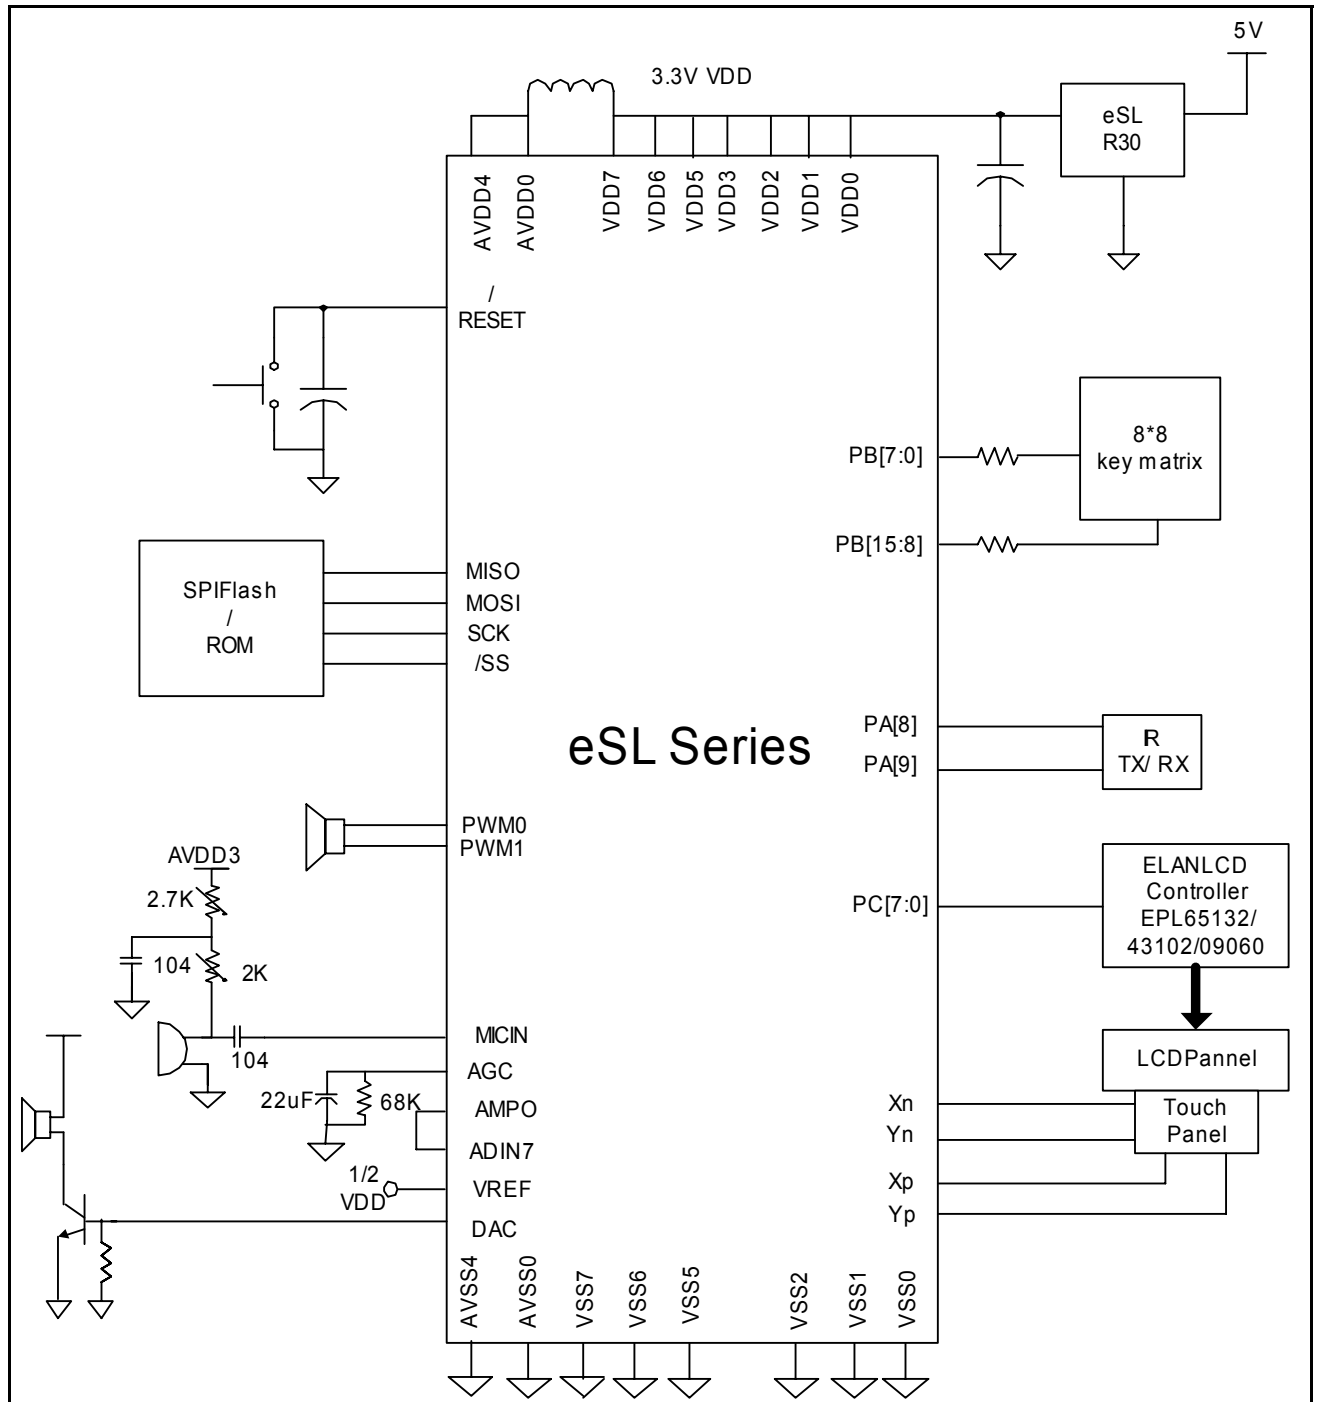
5V

3.3V VDD

eSL
R30

AVDD4 AVDD0 VDD7 VDD6 VDD5 VDD3 VDD2 VDD1 VDD0

/
RESET

8*8
key matrix

PB[7:0]

PB[15:8]

SPIFlash
/
ROM

MISO
MOSI
SCK
/SS

eSL Series

PA[8]
PA[9]

R
TX/ RX

PWM0
PWM1

AVDD3
2.7K
104
2K

ELANLCD
Controller
EPL65132/
43102/09060

PC[7:0]

MICIN
104

LCDPannel

AGC
22uF
68K
AMPO
ADIN7

Xn
Yn
Touch
Panel
Xp
Yp

1/2
VDD
VREF
DAC

AVSS4 AVSS0 VSS7 VSS6 VSS5 VSS2 VSS1 VSS0